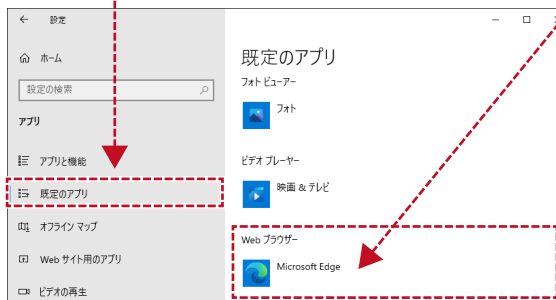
← 設定

ホーム

設定の検索

アプリ

アプリと機能

既定のアプリ

オフライン マップ

Web サイト用のアプリ

ビデオの再生

既定のアプリ

フォト ビューアー

フォト

ビデオ プレーヤー

映画 & テレビ

Web ブラウザー

Microsoft Edge